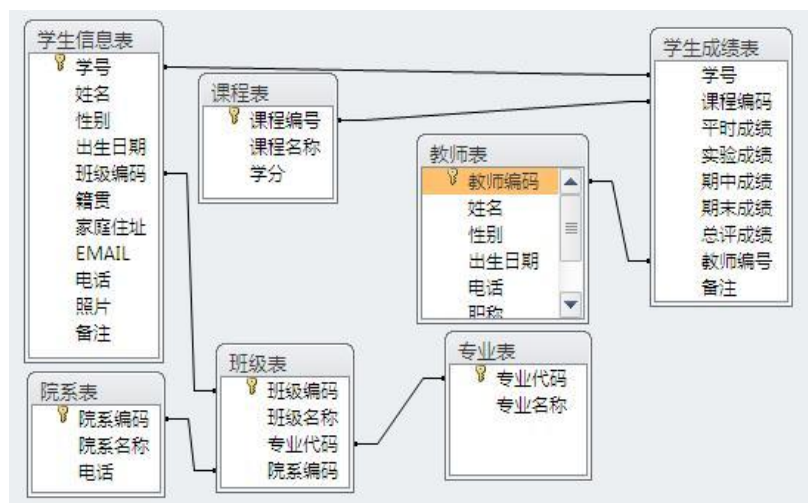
学生信息表
学号
姓名
性别
出生日期
班级编码
籍贯
家庭住址
EMAIL
电话
照片
备注

课程表
课程编号
课程名称
学分

教师表
教师编码
姓名
性别
出生日期
电话
职称

学生成绩表
学号
课程编码
平时成绩
实验成绩
期中成绩
期末成绩
总评成绩
教师编号
备注

院系表
院系编码
院系名称
电话

班级表
班级编码
班级名称
专业代码
院系编码

专业表
专业代码
专业名称